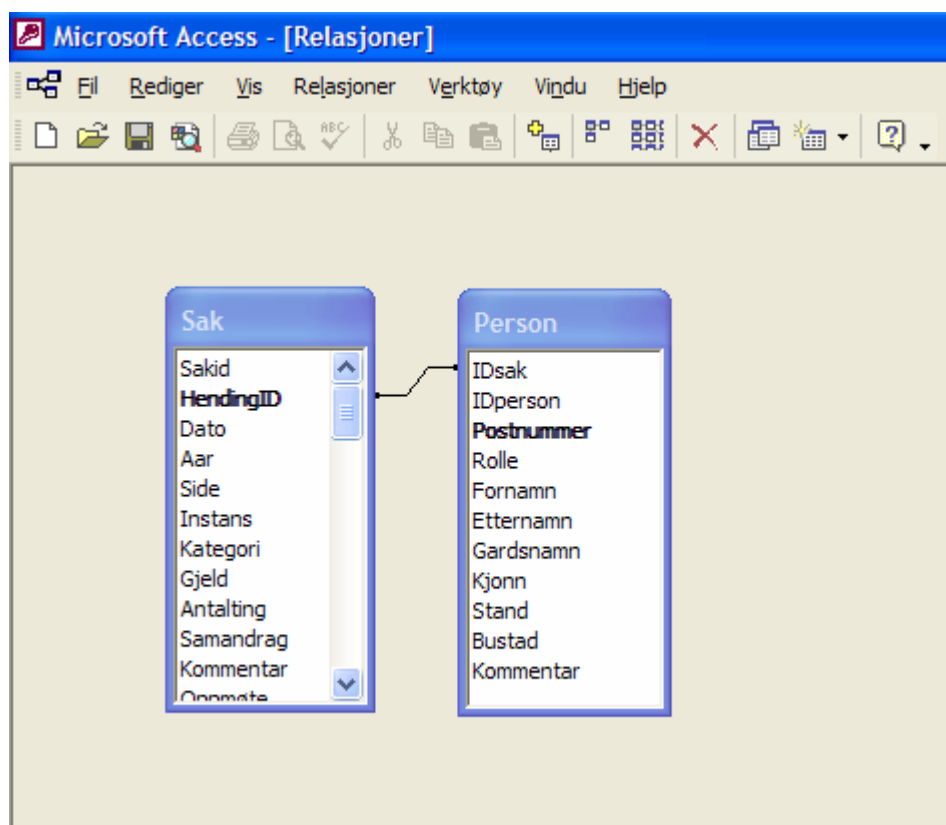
Microsoft Access - [Relasjoner]

Fil Rediger Vis Relasjoner Verktøy Vindu Hjelp

Sak
Sakid
HendingID
Dato
Aar
Side
Instans
Kategori
Gjeld
Antalting
Samandrag
Kommentar
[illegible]

Person
IDsak
IDperson
Postnummer
Rolle
Fornamn
Etternamn
Gardsnamn
Kjonn
Stand
Bustad
Kommentar